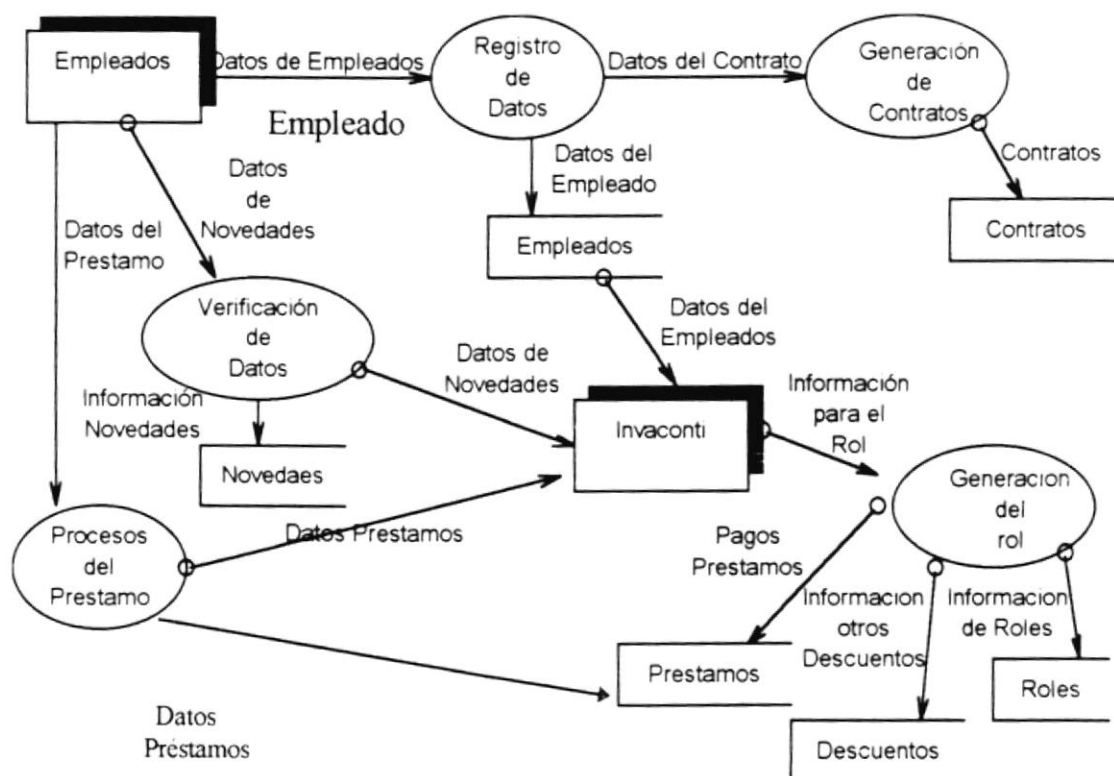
Empleados
Datos de Empleados
Registro de Datos
Datos del Contrato
Generación de Contratos
Empleado
Datos de Novedades
Datos del Empleado
Contratos
Contratos
Datos del Prestamo
Empleados
Verificación de Datos
Datos del Empleados
Datos de Novedades
Información Novedades
Información para el Rol
Invaconti
Novedaes
Generacion del rol
Procesos del Prestamo
Datos Prestamos
Pagos Prestamos
Informacion otros Descuentos
Informacion de Roles
Prestamos
Roles
Datos Préstamos
Descuentos